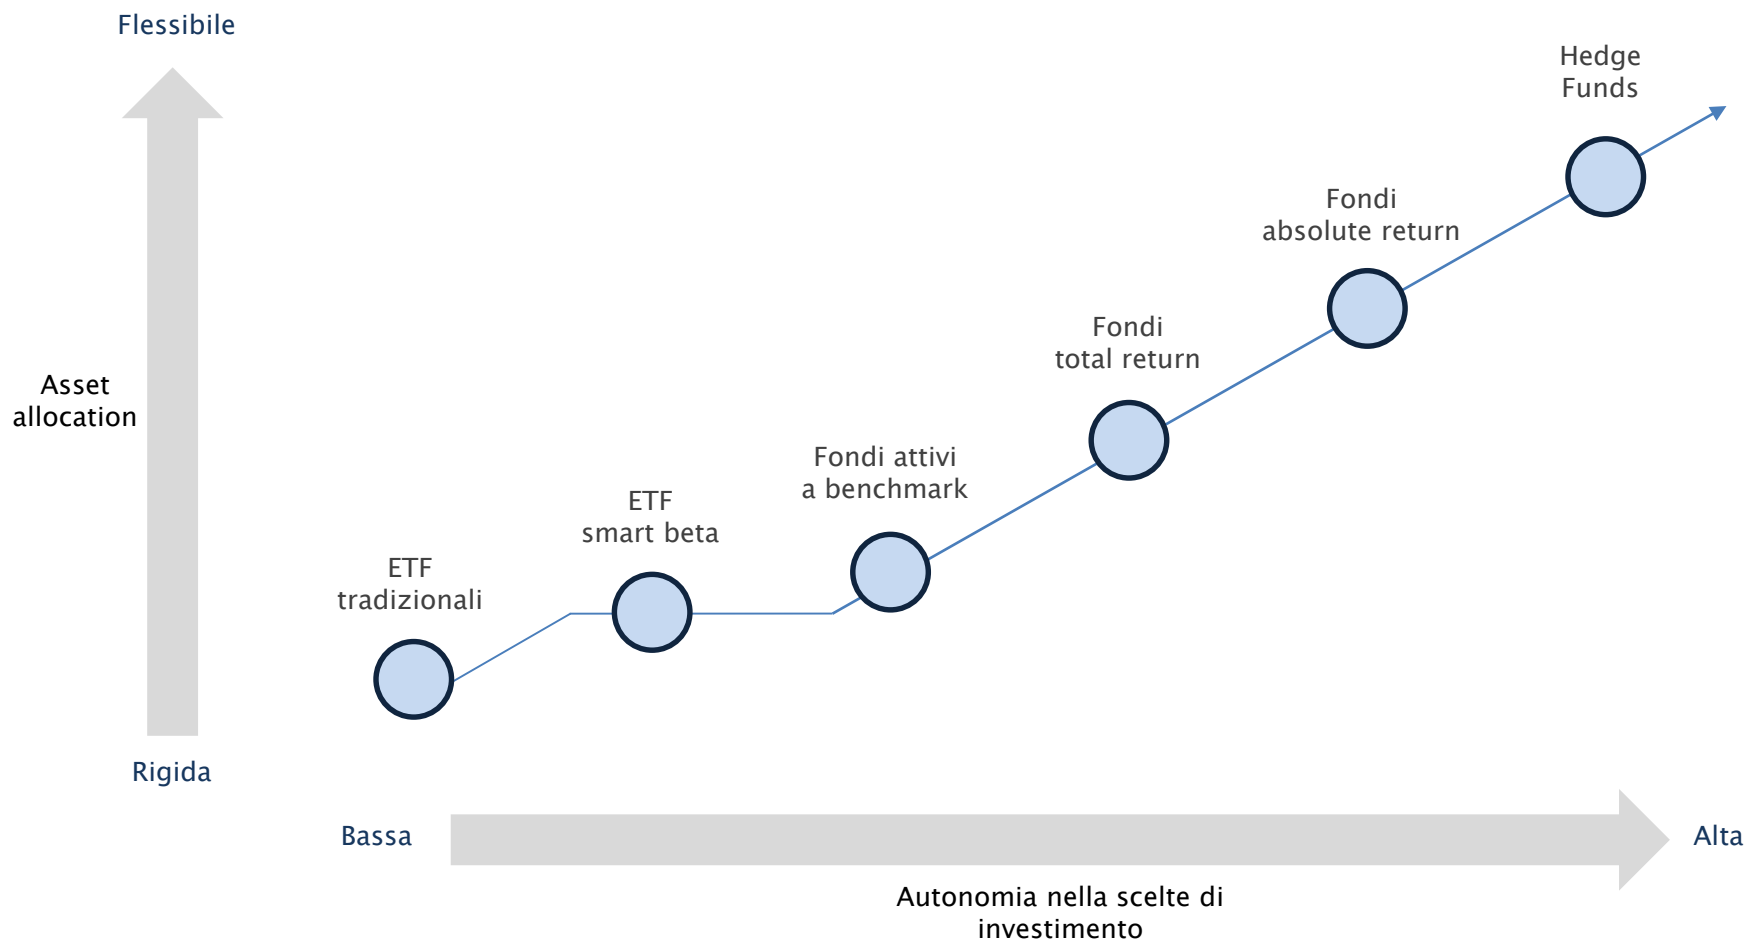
Flessibile

Hedge Funds

Fondi absolute return

Fondi total return

Fondi attivi a benchmark

ETF smart beta

ETF tradizionali

Asset allocation

Rigida

Bassa

Alta

Autonomia nella scelte di investimento